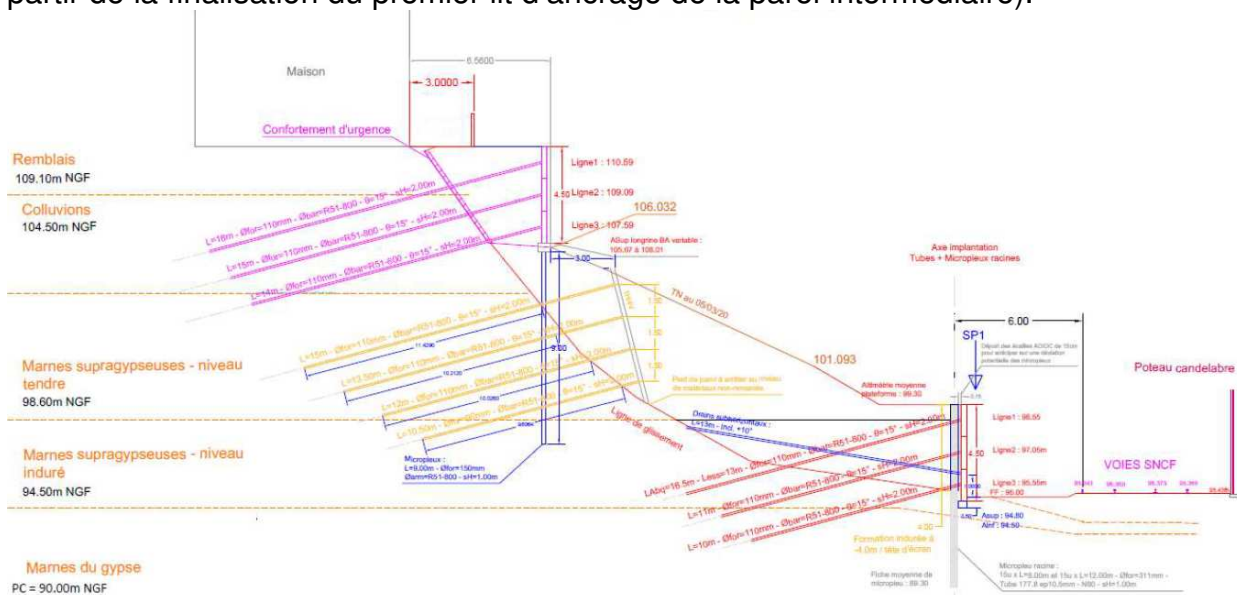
partir de la finalisation du premier lit d'ancrage de la paroi intermédiaire).

Maison

6.5600

3.0000

Confortement d'urgence

Remblais
109.10m NGF

Colluvions
104.50m NGF

Marnes supragypseuses - niveau tendre
98.60m NGF

Marnes supragypseuses - niveau induré
94.50m NGF

Marnes du gypse
PC = 90.00m NGF

Ligne1 : 110.59

4.50

Ligne2 : 109.09

Ligne3 : 107.59

106.032

L=16m - Øfor=110mm - Øbar=R51-800 - θ=15° - sH=2.00m

L=15m - Øfor=110mm - Øbar=R51-800 - θ=15° - sH=2.00m

L=15m - Øfor=110mm - Øbar=R51-800 - θ=15° - sH=2.00m

L=14m - Øfor=110mm - Øbar=R51-800 - θ=15° - sH=2.00m

ASup longrine BA variable : 105.67 à 108.01

3.00

TN au 05/03/20

1.50

1.50

1.50

9.00

L=15m - Øfor=110mm - Øbar=R51-800 - θ=15° - sH=2.00m

L=13.50m - Øfor=110mm - Øbar=R51-800 - θ=15° - sH=2.00m

L=12m - Øfor=110mm - Øbar=R51-800 - θ=15° - sH=2.00m

L=10.50m - Øfor=110mm - Øbar=R51-800 - θ=15° - sH=2.00m

Pied du parni à arrêter au niveau de matériaux non remaniés

101.093

Ligne de glissement

Microplieux :
L=8.00m - Øfor=150mm
Øarm=R51-800 - sH=1.00m

Drains subhorizontaux :
L=13m - Incl. +10°

Altimétrie moyenne plateforme : 99.30

Axe implantation
Tubes + Micropleux racines

6.00

SP1

Poteau candelabre

Ligne1 : 98.55

4.50

Ligne2 : 97.05m

Ligne3 : 95.55m

VOIES SNCF

FF : 96.00

LAbq=16.5m - Lsus=13m - Øfor=110mm - Øbar=R51-800 - θ=15° - sH=2.00m

L=11m - Øfor=110mm - Øbar=R51-800 - θ=15° - sH=2.00m

L=10m - Øfor=110mm - Øbar=R51-800 - θ=15° - sH=2.00m

Asup : 94.80
Ainf : 94.50

4.00

Formation indurée à -4.0m / tête d'écran

Fiche moyenne de micropieux : 89.30

Micropieu racine :
15u x L=8.00m et 15u x L=12.00m - Øfor=311mm -
Tube 177.8 ep10.5mm - N80 - sH=1.00m